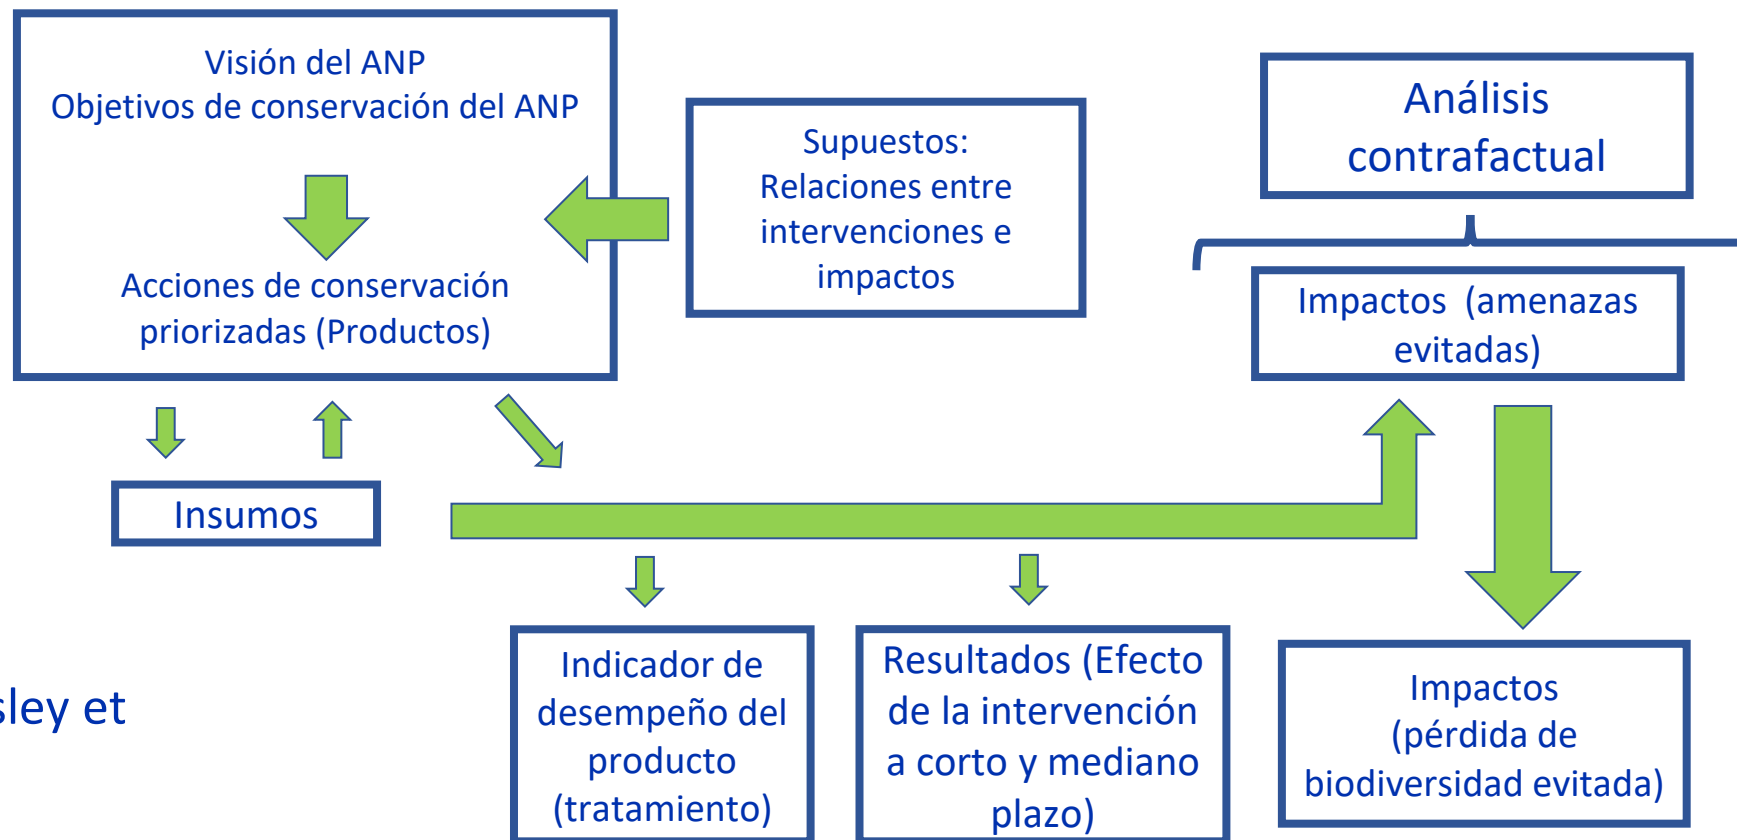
Visión del ANP
Objetivos de conservación del ANP

Acciones de conservación priorizadas (Productos)

Supuestos:
Relaciones entre intervenciones e impactos

Análisis contrafactual

Impactos (amenazas evitadas)

Insumos

sley et

Indicador de desempeño del producto (tratamiento)

Resultados (Efecto de la intervención a corto y mediano plazo)

Impactos (pérdida de biodiversidad evitada)